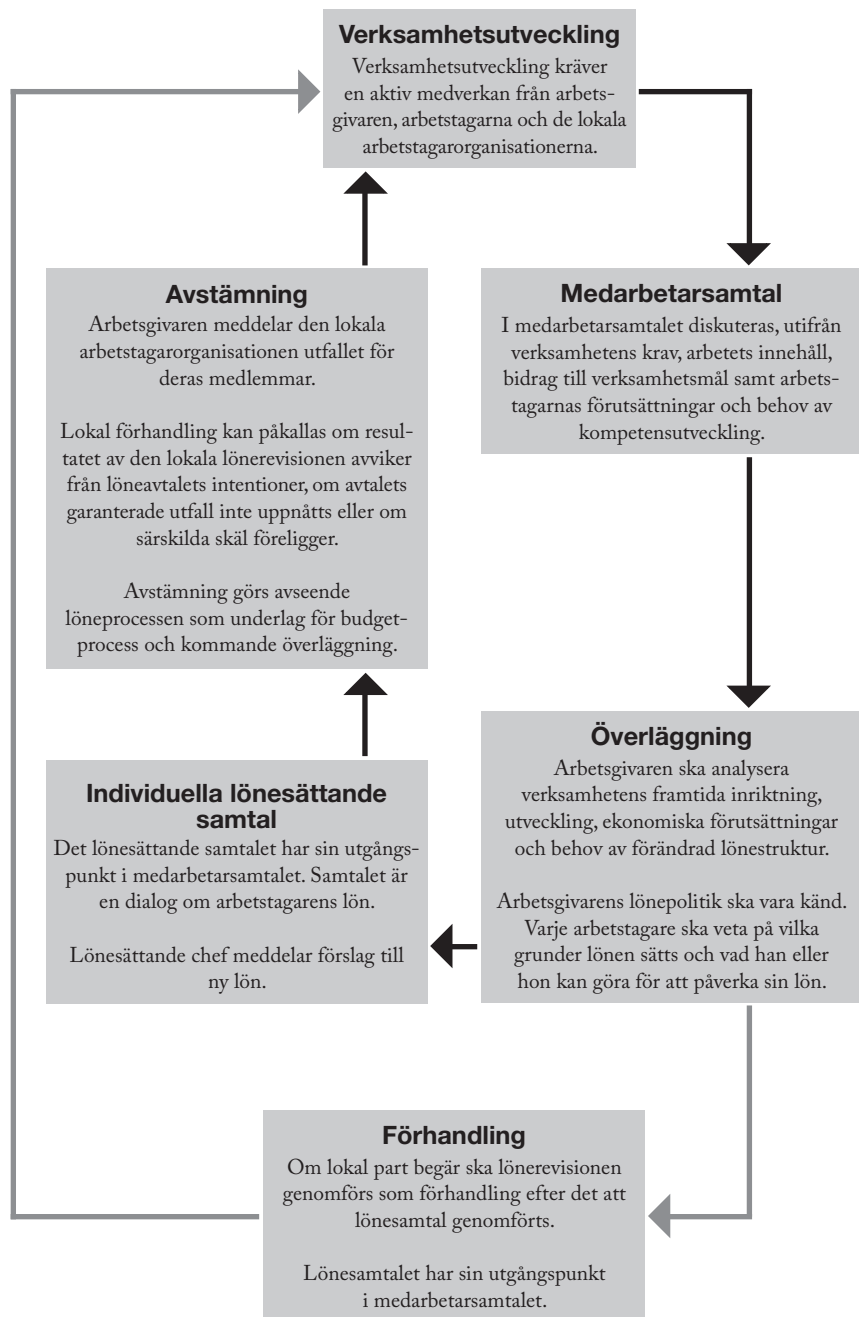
Verksamhetsutveckling
Verksamhetsutveckling kräver en aktiv medverkan från arbetsgivaren, arbetstagarna och de lokala arbetstagarorganisationerna.

Avstämning
Arbetsgivaren meddelar den lokala arbetstagarorganisationen utfallet för deras medlemmar.

Lokal förhandling kan påkallas om resultatet av den lokala lönerevisionen avviker från löneavtalets intentioner, om avtalets garanterade utfall inte uppnåtts eller om särskilda skäl föreligger.

Avstämning görs avseende löneprocessen som underlag för budgetprocess och kommande överläggning.

Medarbetarsamtal
I medarbetarsamtalet diskuteras, utifrån verksamhetens krav, arbetets innehåll, bidrag till verksamhetsmål samt arbetstagarnas förutsättningar och behov av kompetensutveckling.

Överläggning
Arbetsgivaren ska analysera verksamhetens framtida inriktning, utveckling, ekonomiska förutsättningar och behov av förändrad lönestruktur.

Arbetsgivarens lönepolitik ska vara känd. Varje arbetstagare ska veta på vilka grunder lönen sätts och vad han eller hon kan göra för att påverka sin lön.

Individuella lönesättande samtal
Det lönesättande samtalet har sin utgångspunkt i medarbetarsamtalet. Samtalet är en dialog om arbetstagarens lön.

Lönesättande chef meddelar förslag till ny lön.

Förhandling
Om lokal part begär ska lönerevisionen genomförs som förhandling efter det att lönesamtal genomförts.

Lönesamtalet har sin utgångspunkt i medarbetarsamtalet.